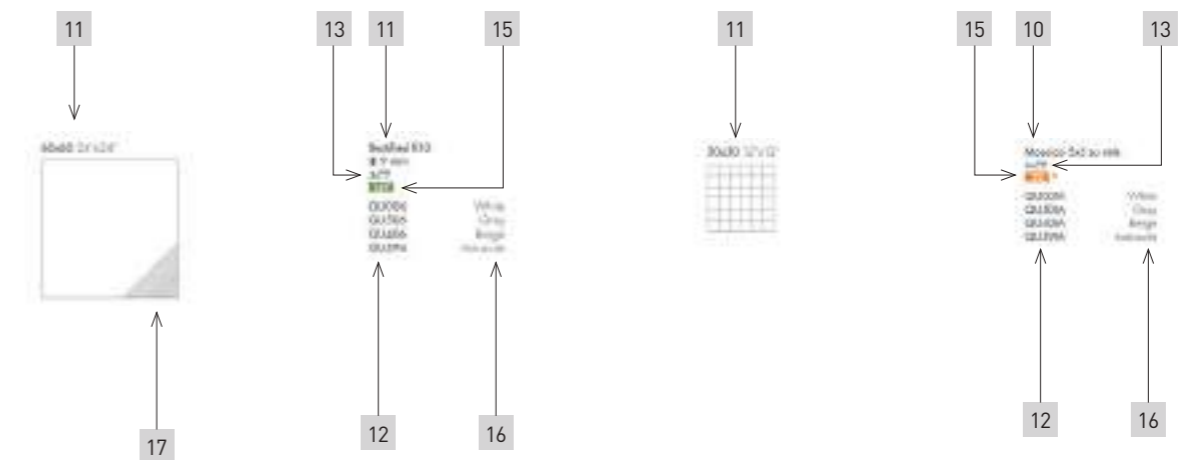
11

60x60 24"x24"

17

13 11 15

Rectified R10
9 mm
3/8"
R10

QUJ006
QUJ565
QUJ656
QUJ996

White
Grey
Beige
Anthracite

12 16

11

30x30 12"x12"

15 10 13

Mosaico 5x5 su rete
3/8"
R10

QUJ00M
QUJ5RM
QUJ6RM
QUJ9RM

White
Grey
Beige
Anthracite

12 16